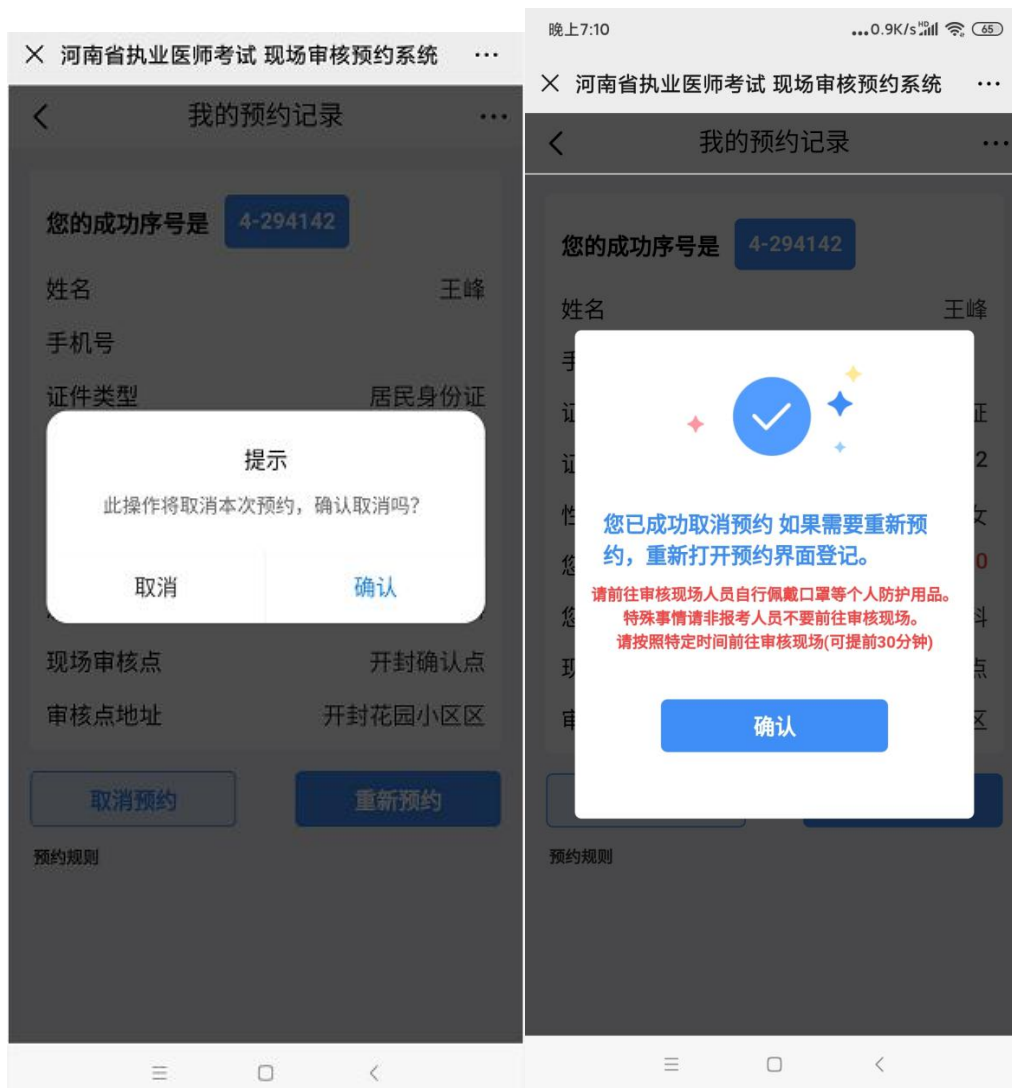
× 河南省执业医师考试 现场审核预约系统 ···

< 我的预约记录 ···

您的成功序号是 4-294142

姓名 王峰

手机号

证件类型 居民身份证

提示

此操作将取消本次预约，确认取消吗？

取消 确认

现场审核点 开封确认点

审核点地址 开封花园小区区

取消预约 重新预约

预约规则

晚上7:10 ...0.9K/s 65

× 河南省执业医师考试 现场审核预约系统 ···

< 我的预约记录 ···

您的成功序号是 4-294142

姓名 王峰

手

证 证

证 2

性 女

您 0

您 斗

现 点

审 区

您已成功取消预约 如果需要重新预约，重新打开预约界面登记。

请前往审核现场人员自行佩戴口罩等个人防护用品。
特殊事情请非报考人员不要前往审核现场。
请按照特定时间前往审核现场(可提前30分钟)

确认

预约规则